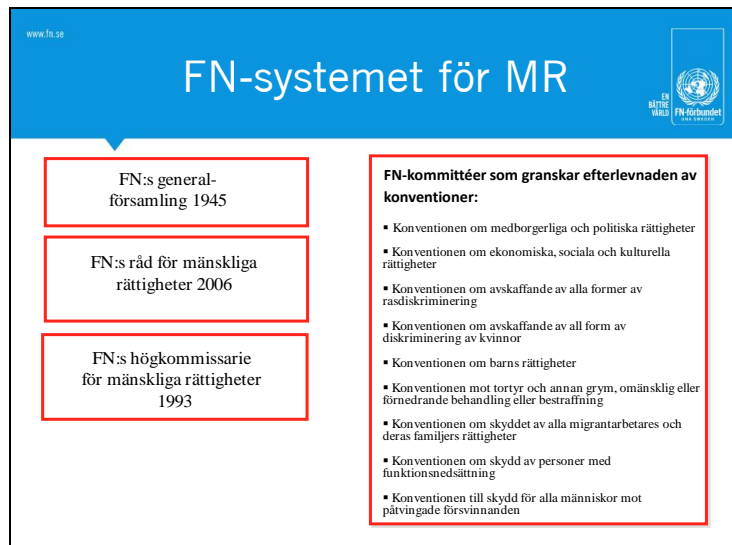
www.fn.se

FN-systemet för MR

EN BÄTTRE VÄRLD

FN-förbundet
UNA SWEDEN

FN:s generalförsamling 1945

FN:s råd för mänskliga rättigheter 2006

FN:s högkommissarie för mänskliga rättigheter 1993

FN-kommittéer som granskar efterlevnaden av konventioner:

▪ Konventionen om medborgerliga och politiska rättigheter

▪ Konventionen om ekonomiska, sociala och kulturella rättigheter

▪ Konventionen om avskaffande av alla former av rasdiskriminering

▪ Konventionen om avskaffande av all form av diskriminering av kvinnor

▪ Konventionen om barns rättigheter

▪ Konventionen mot tortyr och annan grym, omänsklig eller förnedrande behandling eller bestraffning

▪ Konventionen om skyddet av alla migrantarbetares och deras familjers rättigheter

▪ Konventionen om skydd av personer med funktionsnedsättning

▪ Konventionen till skydd för alla människor mot påtvingade försvinnanden